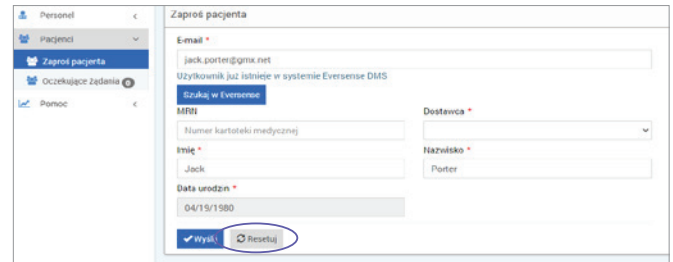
Personel <

Pacjenci

Zaproś pacjenta

Oczekujące żądania 0

Pomoc <

Zaproś pacjenta

E-mail *

jack.porter@gmx.net

Użytkownik już istnieje w systemie Eversense DMS

Szukaj w Eversense

MRN

Numer kartoteki medycznej

Dostawca *

Imię *

Jack

Nazwisko *

Porter

Data urodzin *

04/19/1980

Wyślij

Resetuj